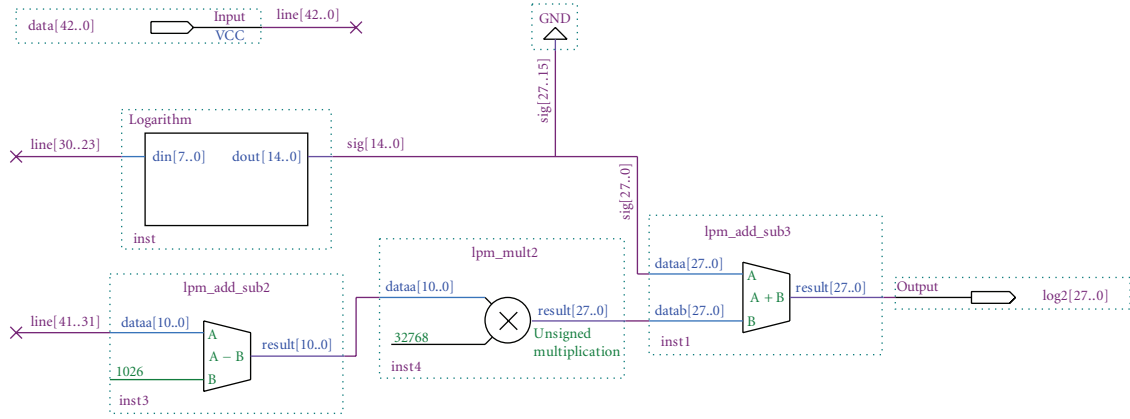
data[42..0]
Input
VCC
line[42..0]

GND
sig[27..15]

Logarithm
line[30..23]
din[7..0]
dout[14..0]
sig[14..0]
inst

sig[27..0]

lpm_add_sub3
dataa[27..0]
A
A + B
B
result[27..0]
Output
log2[27..0]
datab[27..0]
inst1

lpm_mult2
dataa[10..0]
result[27..0]
32768
Unsigned multiplication
inst4

lpm_add_sub2
line[41..31]
dataa[10..0]
A
A − B
B
result[10..0]
1026
inst3